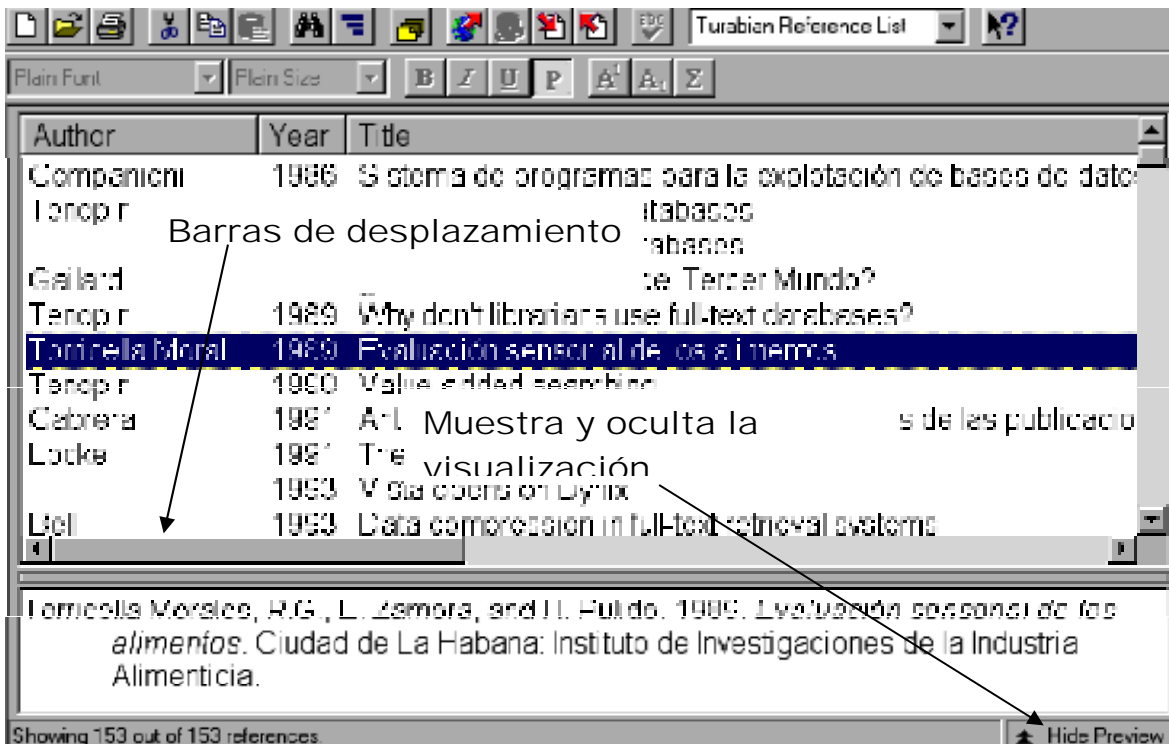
Turabian Reference List

Plain Font | Plain Size | B | I | U | P | A¹ | A₁ | Σ

| Author | Year | Title |
|---|---|---|
| Companioni | 1986 | Sistema de programas para la explotación de bases de datos |
| Tenopir | | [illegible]tabases |
| | | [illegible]abases |
| Gailard | | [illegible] Tercer Mundo? |
| Tenopir | 1989 | Why don't librarians use full-text databases? |
| Torricella Moral | 1989 | Evaluación sensorial de los alimentos |
| Tenopir | 1990 | Value added searching |
| Cabrera | 1991 | Arl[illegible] s de las publicacio |
| Locke | 1991 | The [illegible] |
| | 1993 | Vista ciberdon Dynix |
| Bell | 1993 | Data compression in full-text retrieval systems |

Barras de desplazamiento

Muestra y oculta la visualización

Torricella Morales, R.G., L. Zamora, and H. Pulido. 1989. Evaluación sensorial de los alimentos. Ciudad de La Habana: Instituto de Investigaciones de la Industria Alimenticia.

Showing 153 out of 153 references.

Hide Preview